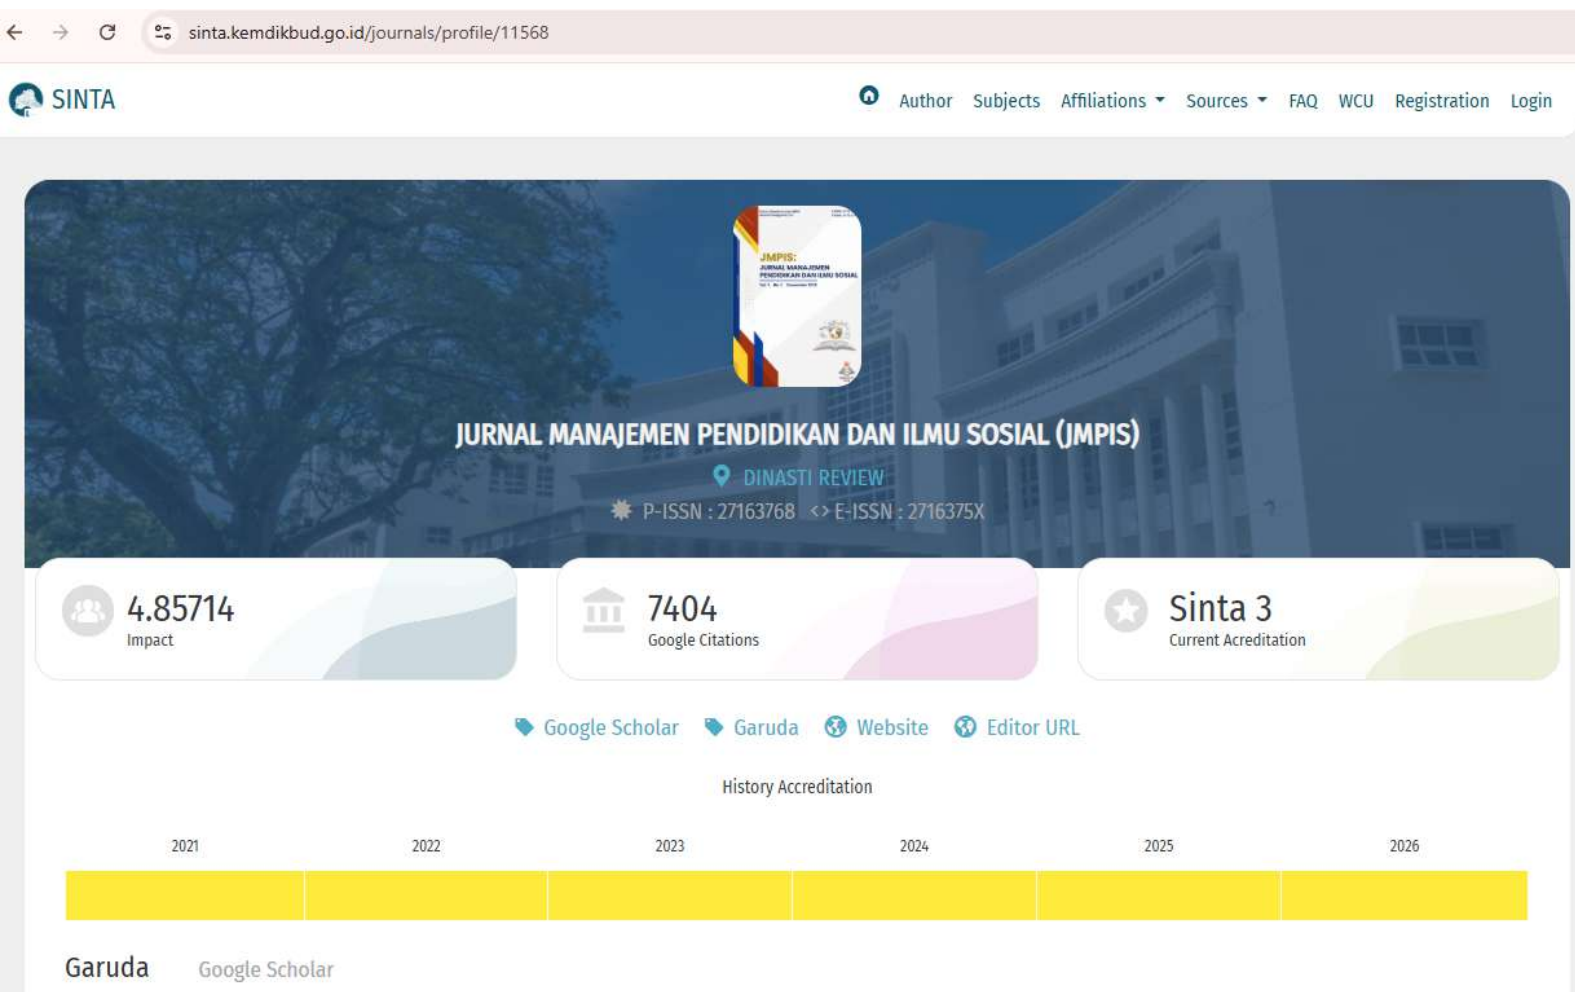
sinta.kemdikbud.go.id/journals/profile/11568

SINTA

Author Subjects Affiliations Sources FAQ WCU Registration Login

JMPIS: JURNAL MANAJEMEN PENDIDIKAN DAN ILMU SOSIAL

JURNAL MANAJEMEN PENDIDIKAN DAN ILMU SOSIAL (JMPIS)

DINASTI REVIEW

P-ISSN : 27163768 <> E-ISSN : 2716375X

4.85714
Impact

7404
Google Citations

Sinta 3
Current Acreditation

Google Scholar Garuda Website Editor URL

History Accreditation

| 2021 | 2022 | 2023 | 2024 | 2025 | 2026 |
|---|---|---|---|---|---|

Garuda Google Scholar